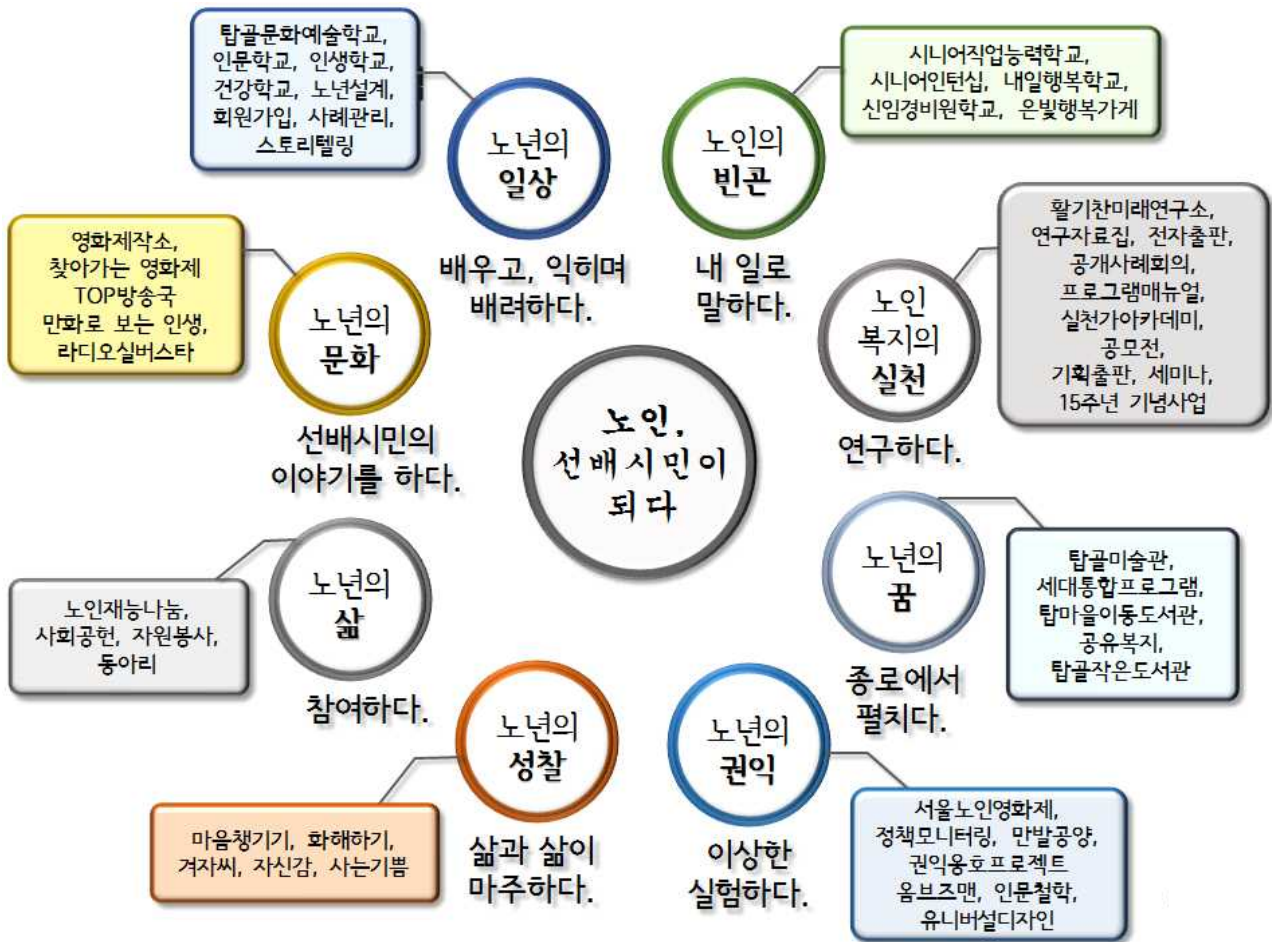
탑골문화예술학교, 인문학교, 인생학교, 건강학교, 노년설계, 회원가입, 사례관리, 스토리텔링

노년의 일상

배우고, 익히며 배려하다.

시니어직업능력학교, 시니어인턴십, 내일행복학교, 신임경비원학교, 은빛행복가게

노인의 빈곤

내 일로 말하다.

영화제작소, 찾아가는 영화제 TOP방송국 만화로 보는 인생, 라디오실버스타

노년의 문화

선배시민의 이야기를 하다.

활기찬미래연구소, 연구자료집, 전자출판, 공개사례회의, 프로그램매뉴얼, 실천가아카데미, 공모전, 기획출판, 세미나, 15주년 기념사업

노인 복지의 실천

연구하다.

노인, 선배시민이 되다

노인재능나눔, 사회공헌, 자원봉사, 동아리

노년의 삶

참여하다.

노년의 꿈

탑골미술관, 세대통합프로그램, 탑마을이동도서관, 공유복지, 탑골작은도서관

종로에서 펼치다.

노년의 성찰

마음챙기기, 화해하기, 겨자씨, 자신감, 사는기쁨

삶과 삶이 마주하다.

노년의 권익

이상한 실험하다.

서울노인영화제, 정책모니터링, 만발공양, 권익옹호프로젝트 옴브즈맨, 인문철학, 유니버설디자인